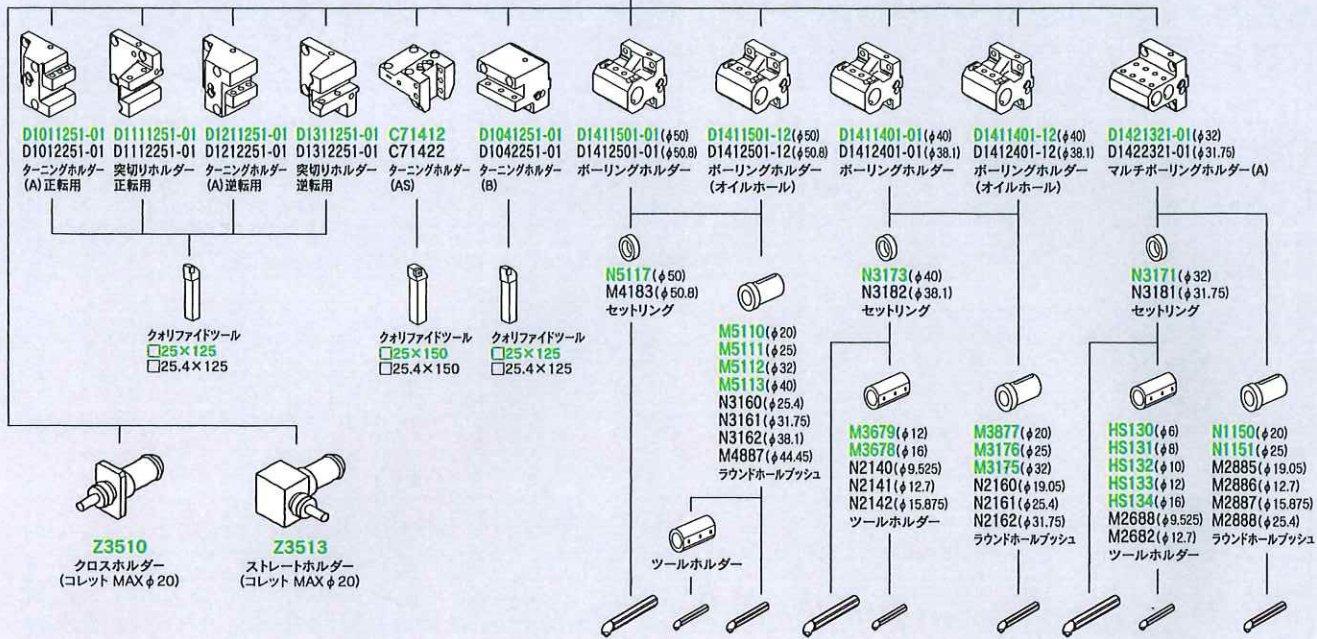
D1011251-01
D1012251-01
ターニングホルダー
(A) 正転用

D1111251-01
D1112251-01
突切りホルダー
正転用

D1211251-01
D1212251-01
ターニングホルダー
(A) 逆転用

D1311251-01
D1312251-01
突切りホルダー
逆転用

C71412
C71422
ターニングホルダー
(AS)

D1041251-01
D1042251-01
ターニングホルダー
(B)

D1411501-01($\phi$50)
D1412501-01($\phi$50.8)
ボーリングホルダー

D1411501-12($\phi$50)
D1412501-12($\phi$50.8)
ボーリングホルダー
(オイルホール)

D1411401-01($\phi$40)
D1412401-01($\phi$38.1)
ボーリングホルダー

D1411401-12($\phi$40)
D1412401-12($\phi$38.1)
ボーリングホルダー
(オイルホール)

D1421321-01($\phi$32)
D1422321-01($\phi$31.75)
マルチボーリングホルダー(A)

クオリファイドツール
□25×125
□25.4×125

クオリファイドツール
□25×150
□25.4×150

クオリファイドツール
□25×125
□25.4×125

N5117($\phi$50)
M4183($\phi$50.8)
セットリング

M5110($\phi$20)
M5111($\phi$25)
M5112($\phi$32)
M5113($\phi$40)
N3160($\phi$25.4)
N3161($\phi$31.75)
N3162($\phi$38.1)
M4887($\phi$44.45)
ラウンドホールブッシュ

N3173($\phi$40)
N3182($\phi$38.1)
セットリング

N3171($\phi$32)
N3181($\phi$31.75)
セットリング

M3679($\phi$12)
M3678($\phi$16)
N2140($\phi$9.525)
N2141($\phi$12.7)
N2142($\phi$15.875)
ツールホルダー

M3877($\phi$20)
M3176($\phi$25)
M3175($\phi$32)
N2160($\phi$19.05)
N2161($\phi$25.4)
N2162($\phi$31.75)
ラウンドホールブッシュ

HS130($\phi$6)
HS131($\phi$8)
HS132($\phi$10)
HS133($\phi$12)
HS134($\phi$16)
M2688($\phi$9.525)
M2682($\phi$12.7)
ツールホルダー

N1150($\phi$20)
N1151($\phi$25)
M2885($\phi$19.05)
M2886($\phi$12.7)
M2887($\phi$15.875)
M2888($\phi$25.4)
ラウンドホールブッシュ

Z3510
クロスホルダー
(コレット MAX $\phi$20)

Z3513
ストレートホルダー
(コレット MAX $\phi$20)

ツールホルダー